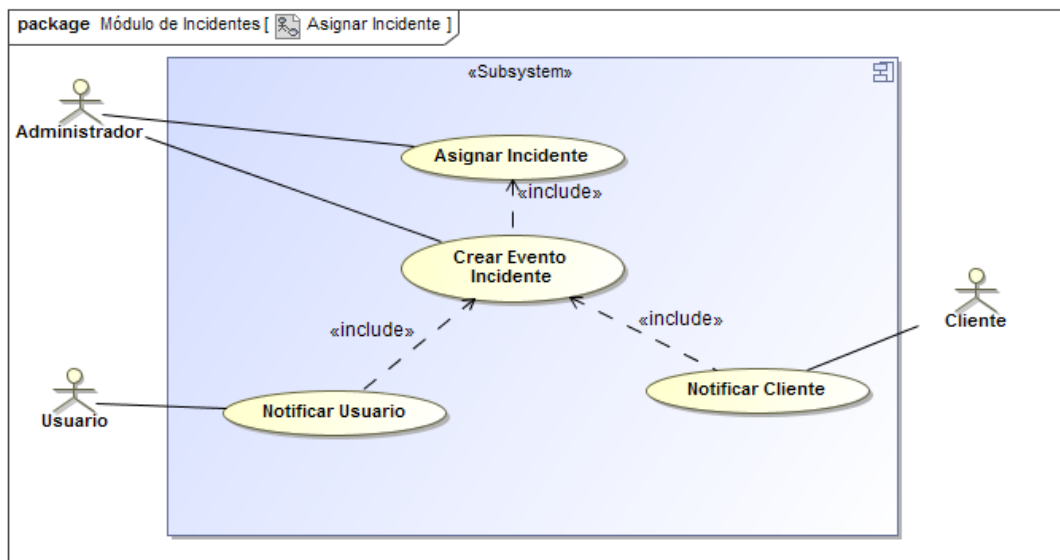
package Módulo de Incidentes [ Asignar Incidente ]

«Subsystem»

Administrador

Asignar Incidente

«include»

Crear Evento Incidente

«include»

«include»

Cliente

Usuario

Notificar Usuario

Notificar Cliente